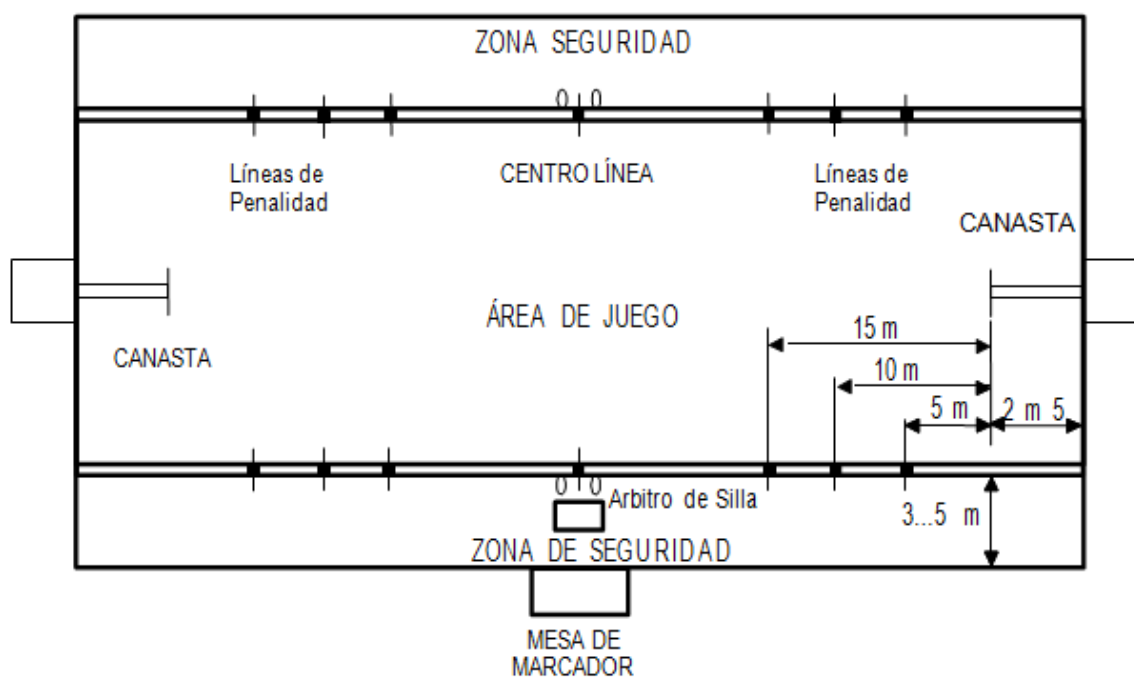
ZONA SEGURIDAD

0 0

Líneas de Penalidad

CENTRO LÍNEA

Líneas de Penalidad

CANASTA

ÁREA DE JUEGO

CANASTA

15 m

10 m

5 m

2 m 5

0 0

Arbitro de Silla

3...5 m

ZONA DE SEGURIDAD

MESA DE MARCADOR